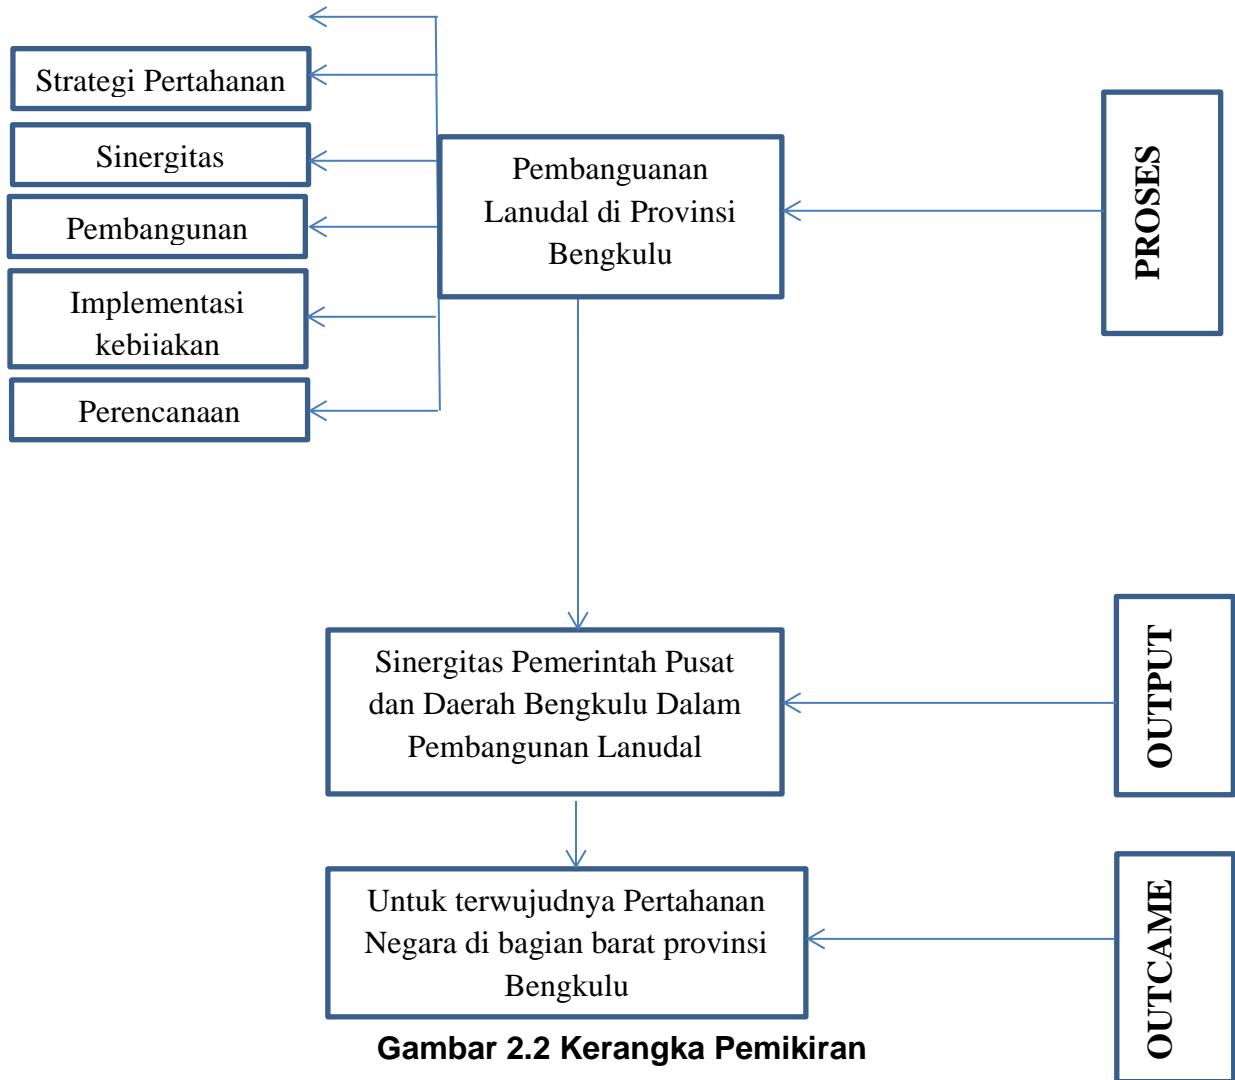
Strategi Pertahanan

Sinergitas

Pembangunan

Implementasi kebiiakan

Perencanaan

Pembanguanan Lanudal di Provinsi Bengkulu

PROSES

Sinergitas Pemerintah Pusat dan Daerah Bengkulu Dalam Pembangunan Lanudal

OUTPUT

Untuk terwujudnya Pertahanan Negara di bagian barat provinsi Bengkulu

OUTCAME

Gambar 2.2 Kerangka Pemikiran